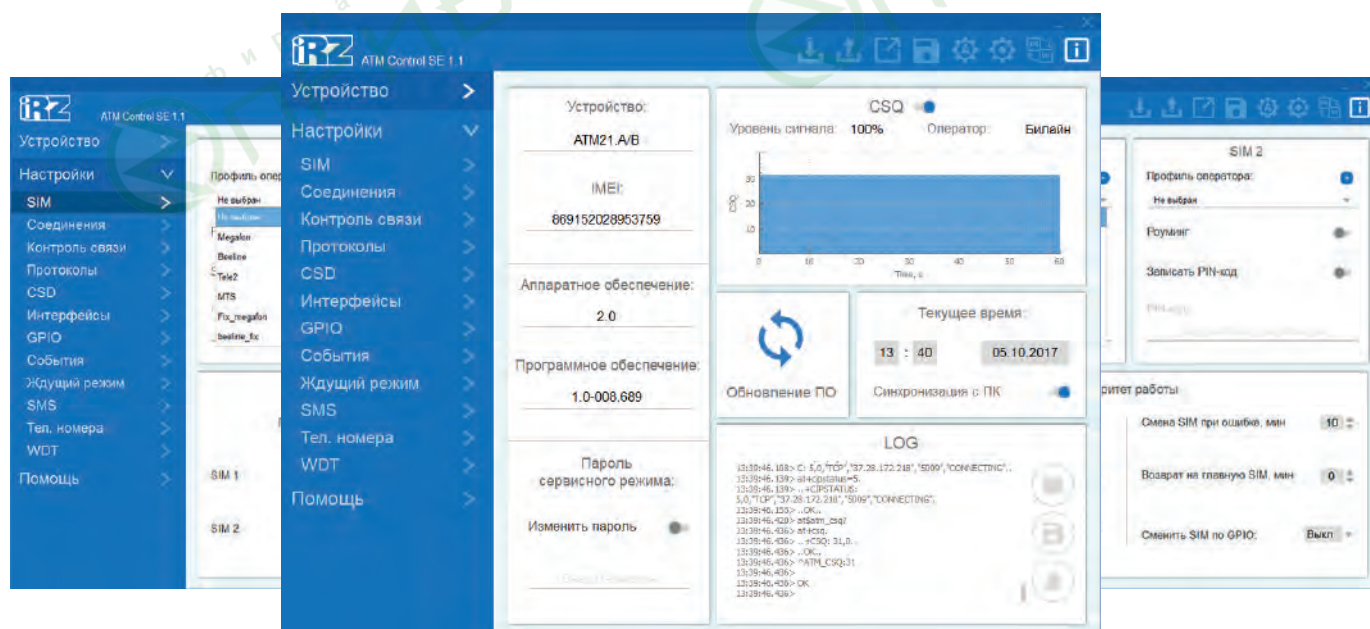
iRZ ATM Control SE 1.1

Устройство
Настройки
SIM
Соединения
Контроль связи
Протоколы
CSD
Интерфейсы
GPIO
События
Ждущий режим
SMS
Тел. номера
WDT
Помощь

Устройство:
ATM21.A/B
IMEI:
869152028953759
Аппаратное обеспечение:
2.0
Программное обеспечение:
1.0-008.689
Пароль сервисного режима:
Изменить пароль

CSQ
Уровень сигнала: 100% Оператор: Билайн
30
20
10
0 10 20 30 40 50 60
Time, s

Обновление ПО

Текущее время:
13 : 40 05.10.2017
Синхронизация с ПК

LOG
13:38:46.108> C: 5,0,"TCP","37.29.172.218","5009","CONNECTING"..
13:38:46.139> at+cipstatus=5.
13:38:46.139> ..+CIPSTATUS:
5,0,"TCP","37.29.172.218","5009","CONNECTING".
13:38:46.155> ..OK..
13:38:46.420> at$atm_csq?
13:38:46.436> at+csq.
13:38:46.436> ..+CSQ: 31,0..
13:38:46.436> ..OK..
13:38:46.436> ^ATM_CSQ:31
13:38:46.436>
13:38:46.436> OK
13:38:46.436>

Профиль опер
Не выбран
Не выбран
Megafon
Beeline
Tele2
MTS
Fix_megafon
beeline_fix
SIM 1
SIM 2

SIM 2
Профиль оператора:
Не выбран
Роуминг
Записать PIN-код
PIN-код
ритет работы
Смена SIM при ошибке, мин 10
Возврат на главную SIM, мин 0
Сменить SIM по GPIO: Выкл